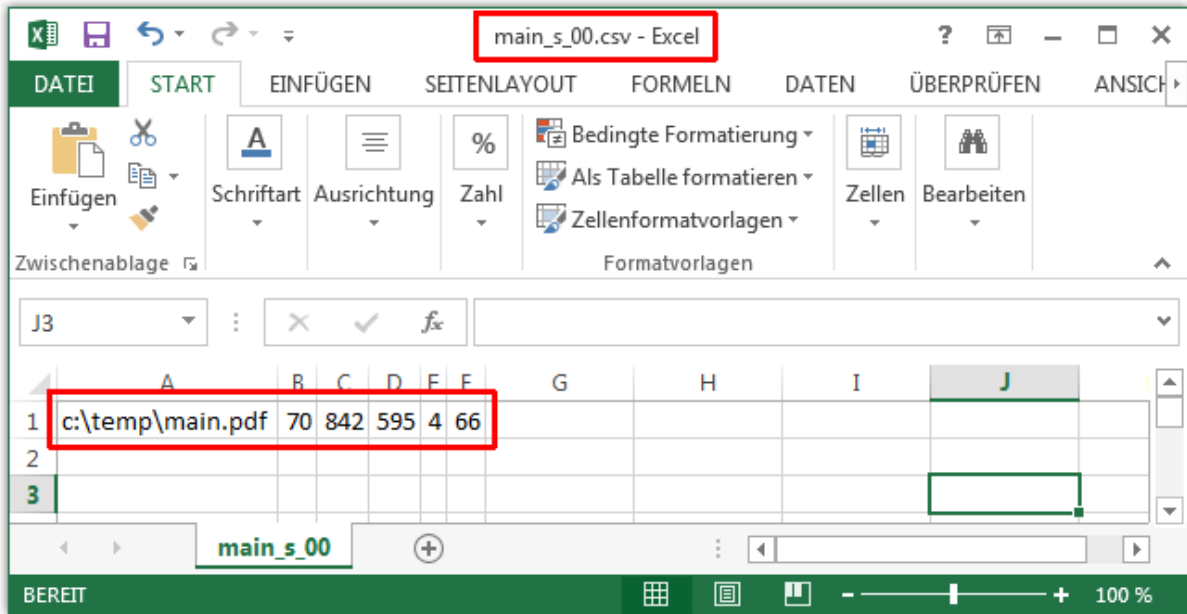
main_s_00.csv - Excel

? — ☐ ✕

DATEI START EINFÜGEN SEITENLAYOUT FORMELN DATEN ÜBERPRÜFEN ANSICH

Einfügen

Zwischenablage

Schriftart

Ausrichtung

%
Zahl

Bedingte Formatierung
Als Tabelle formatieren
Zellenformatvorlagen
Formatvorlagen

Zellen

Bearbeiten

J3

$f_x$

| | A | B | C | D | E | F | G | H | I | J |
|---|---|---|---|---|---|---|---|---|---|---|
| 1 | c:\temp\main.pdf | 70 | 842 | 595 | 4 | 66 | | | | |
| 2 | | | | | | | | | | |
| 3 | | | | | | | | | | |

main_s_00

BEREIT

100 %